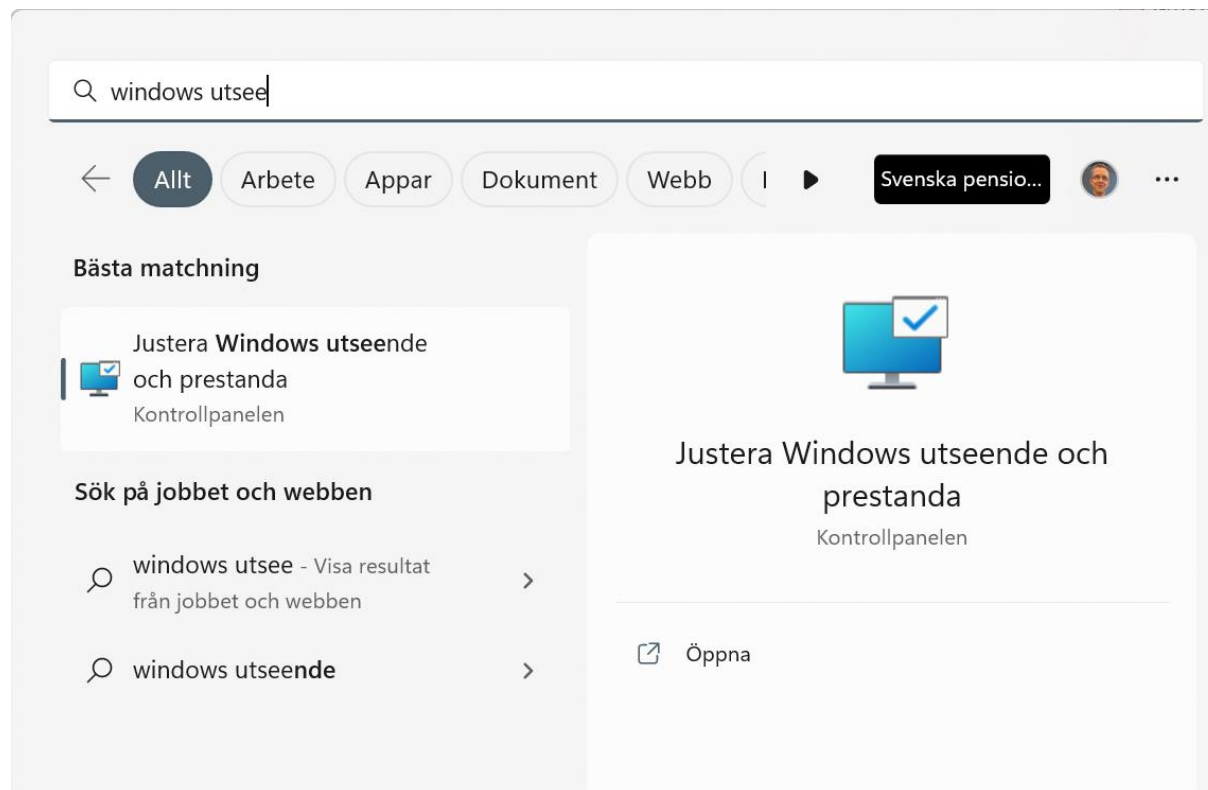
windows utsee

Allt
Arbete
Appar
Dokument
Webb
I
Svenska pensio...
...

Bästa matchning

Justera Windows utseende och prestanda
Kontrollpanelen

Sök på jobbet och webben

windows utsee - Visa resultat från jobbet och webben

windows utseende

Justera Windows utseende och prestanda
Kontrollpanelen

Öppna